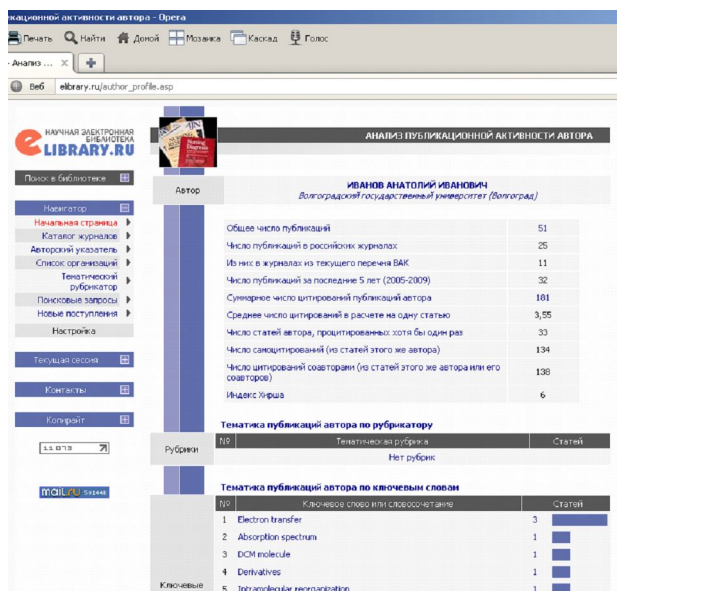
кационной активности автора - Opera

Печать Найти Домой Мозаика Каскад Голос

Анализ ...

Веб elibrary.ru/author_profile.asp

НАУЧНАЯ ЭЛЕКТРОННАЯ БИБЛИОТЕКА
eLIBRARY.RU

Поиск в библиотеке

Навигатор
Начальная страница
Каталог журналов
Авторский указатель
Список организаций
Тематический рубрикатор
Поисковые запросы
Новые поступления
Настройка

Текущая сессия

Контакты

Копирайт

11 078

MAIL.RU

АНАЛИЗ ПУБЛИКАЦИОННОЙ АКТИВНОСТИ АВТОРА

Автор

ИВАНОВ АНАТОЛИЙ ИВАНОВИЧ
Волгоградский государственный университет (Волгоград)

| | |
|---|---|
| Общее число публикаций | 51 |
| Число публикаций в российских журналах | 25 |
| Из них в журналах из текущего перечня ВАК | 11 |
| Число публикаций за последние 5 лет (2005-2009) | 32 |
| Суммарное число цитирований публикаций автора | 181 |
| Среднее число цитирований в расчете на одну статью | 3,55 |
| Число статей автора, процитированных хотя бы один раз | 33 |
| Число самоцитирований (из статей этого же автора) | 134 |
| Число цитирований соавторами (из статей этого же автора или его соавторов) | 138 |
| Индекс Хирша | 6 |

Тематика публикаций автора по рубрикатору

Рубрики

| № | Тематическая рубрика | Статей |
|---|---|---|
| | Нет рубрик | |

Тематика публикаций автора по ключевым словам

Ключевые

| № | Ключевое слово или словосочетание | Статей |
|---|---|---|
| 1 | Electron transfer | 3 |
| 2 | Absorption spectrum | 1 |
| 3 | DCM molecule | 1 |
| 4 | Derivatives | 1 |
| 5 | Intramolecular reorganization | 1 |